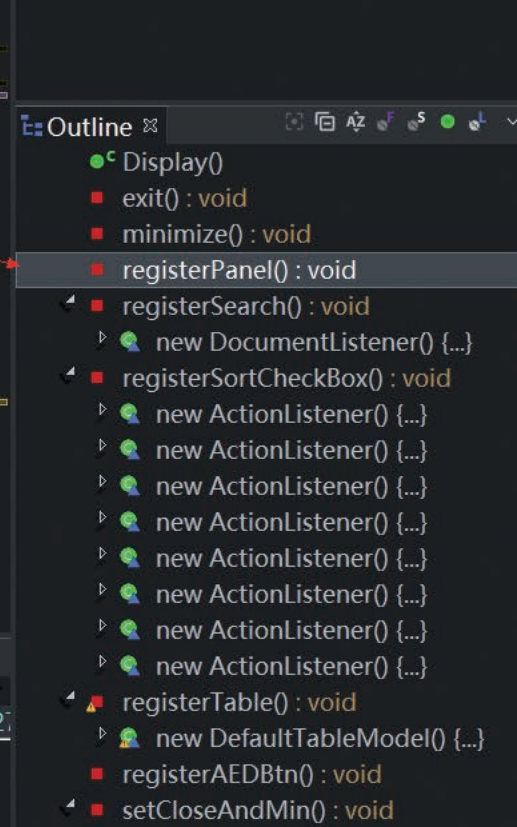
Outline ☒
C Display()
exit() : void
minimize() : void
registerPanel() : void
registerSearch() : void
new DocumentListener() {...}
registerSortCheckBox() : void
new ActionListener() {...}
new ActionListener() {...}
new ActionListener() {...}
new ActionListener() {...}
new ActionListener() {...}
new ActionListener() {...}
new ActionListener() {...}
new ActionListener() {...}
registerTable() : void
new DefaultTableModel() {...}
registerAEDBtn() : void
setCloseAndMin() : void